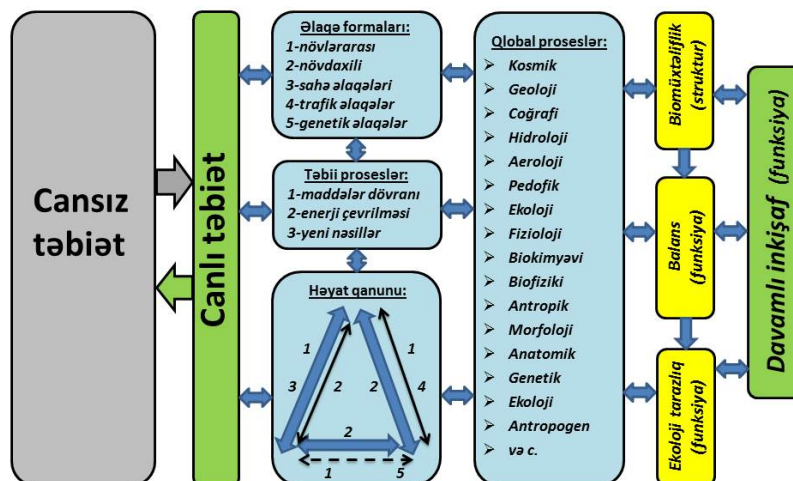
Cansız təbiət

Canlı təbiət

Əlaqə formaları:
1-növlərarası
2-növdaxili
3-sahə əlaqələri
4-trafik əlaqələr
5-genetik əlaqələr

Təbii proseslər:
1-maddələr dövranı
2-enerji çevrilməsi
3-yeni nəsillər

Həyat qanunu:
1 1
3 2 2 4
2
1 5

Qlobal proseslər:
Kosmik
Geoloji
Coğrafi
Hidroloji
Aeroloji
Pedofik
Ekoloji
Fizioloji
Biokimyəvi
Biofiziki
Antropik
Morfoloji
Anatomik
Genetik
Ekoloji
Antropogen
və с.

Biomüxtəliflik (struktur)

Balans (funksiya)

Ekoloji tarazlıq (funksiya)

Davamlı inkişaf (funksiya)